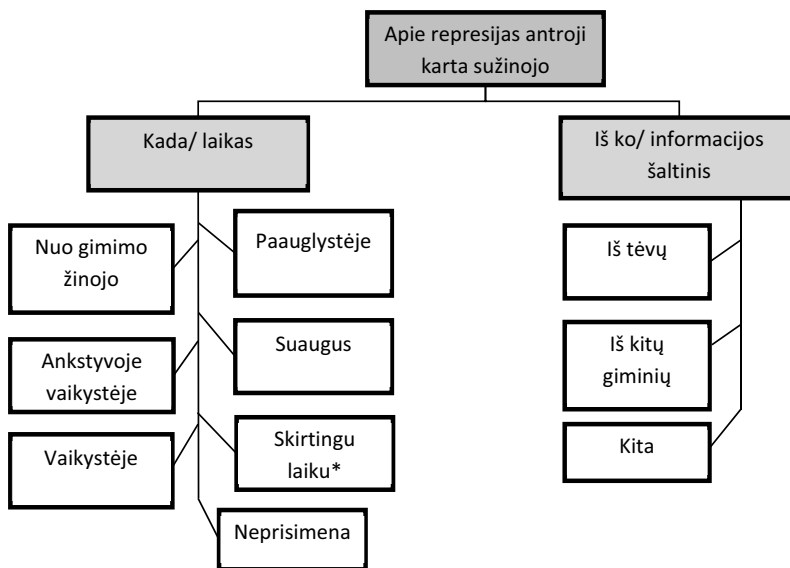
Apie represijas antroji karta sužinojo

Kada/ laikas

Nuo gimimo žinojo

Paauglystėje

Ankstyvoje vaikystėje

Suaugus

Vaikystėje

Skirtingu laiku*

Neprisimena

Iš ko/ informacijos šaltinis

Iš tėvų

Iš kitų giminių

Kita